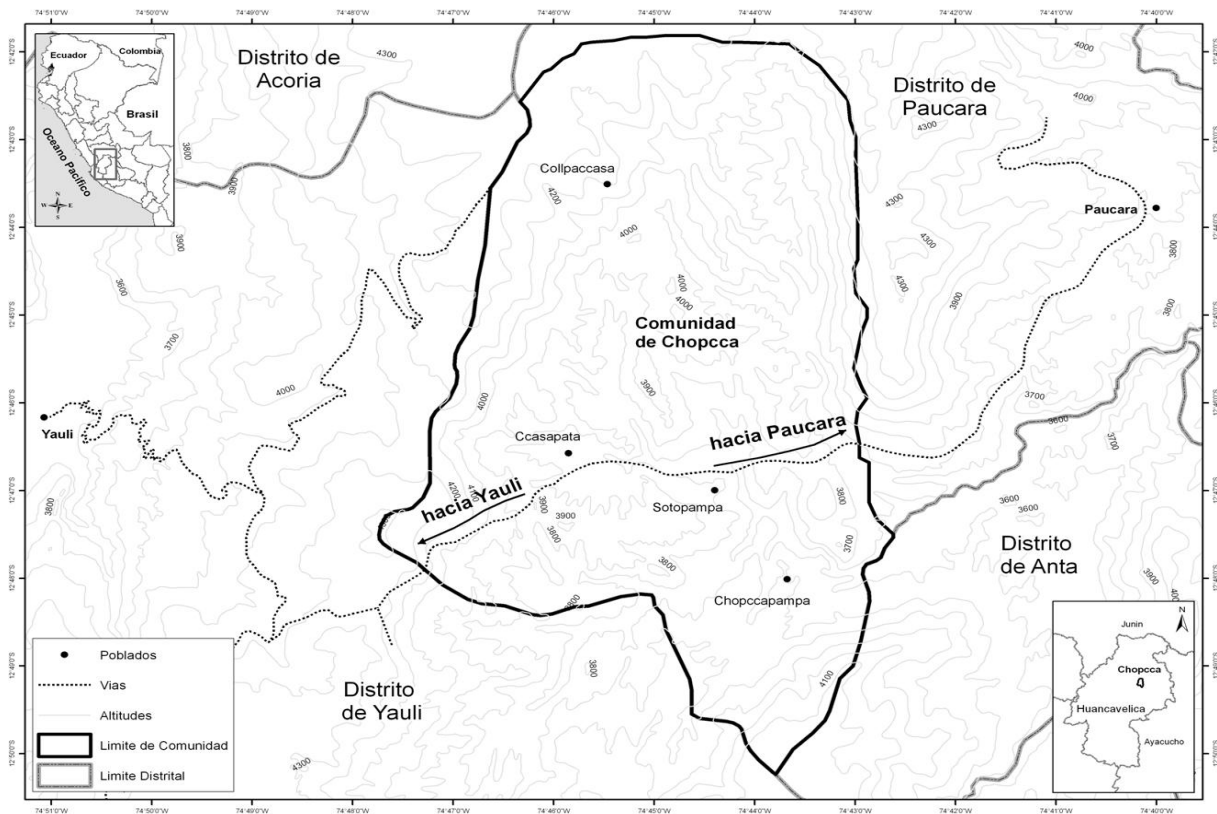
74°51'0"W 74°50'0"W 74°49'0"W 74°48'0"W 74°47'0"W 74°46'0"W 74°45'0"W 74°44'0"W 74°43'0"W 74°42'0"W 74°41'0"W 74°40'0"W

12°42'0"S 12°43'0"S 12°44'0"S 12°45'0"S 12°46'0"S 12°47'0"S 12°48'0"S 12°49'0"S 12°50'0"S

Ecuador
Colombia
Brasil
Oceano Pacifico
N
W E
S

Distrito de Acoria

Distrito de Paucara

Paucara

Collpaccasa

Comunidad de Chopcca

Yauli

Ccasapata

hacia Paucara

hacia Yauli

Sotopampa

Distrito de Anta

Chopccapampa

Distrito de Yauli

4300 4000 3800 3900 4200 3700 3600 4100

Poblados
Vias
Altitudes
Limite de Comunidad
Limite Distrital

N
Junin
Chopcca
Huancavelica
Ayacucho